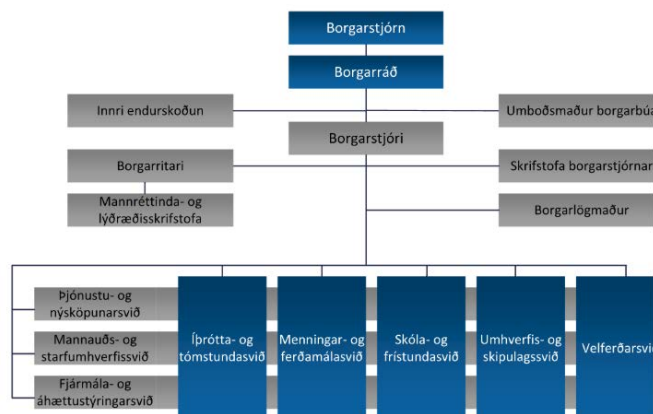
Borgarstjórn

Borgarráð

Innri endurskoðun

Umboðsmaður borgarbúa

Borgarstjóri

Borgarritari

Skrifstofa borgarstjórnar

Mannréttinda- og lýðræðisskrifstofa

Borgarlögmaður

Þjónustu- og nýsköpunarsvið

Mannauðs- og starfsumhverfissvið

Fjármála- og áhættustýringarsvið

Íþrótta- og tómstundasvið

Menningar- og ferðamálasvið

Skóla- og frístundasvið

Umhverfis- og skipulagssvið

Velferðarsvi